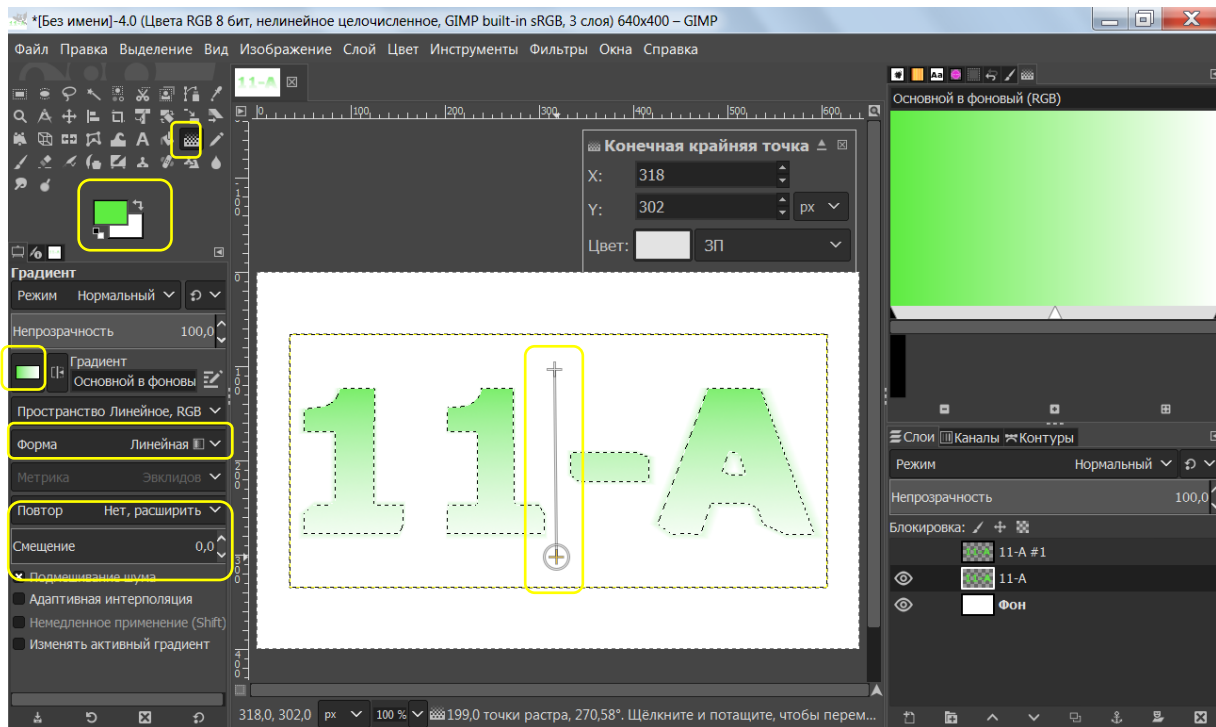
*[Без имени]-4.0 (Цвета RGB 8 бит, нелинейное целочисленное, GIMP built-in sRGB, 3 слоя) 640x400 – GIMP

Файл Правка Выделение Вид Изображение Слой Цвет Инструменты Фильтры Окна Справка

11-A

Конечная крайняя точка

X: 318

Y: 302 px

Цвет: ЗП

Основной в фоновый (RGB)

Градиент

Режим Нормальный

Непрозрачность 100,0

Градиент

Основной в фоновы

Пространство Линейное, RGB

Форма Линейная

Метрика Эвклидов

Повтор Нет, расширить

Смещение 0,0

Подмешивание шума

Адаптивная интерполяция

Немедленное применение (Shift)

Изменять активный градиент

11-A

Слои Каналы Контуры

Режим Нормальный

Непрозрачность 100,0

Блокировка:

11-A #1

11-A

Фон

318,0, 302,0 px 100 % 199,0 точки растра, 270,58°. Щёлкните и потащите, чтобы перем...